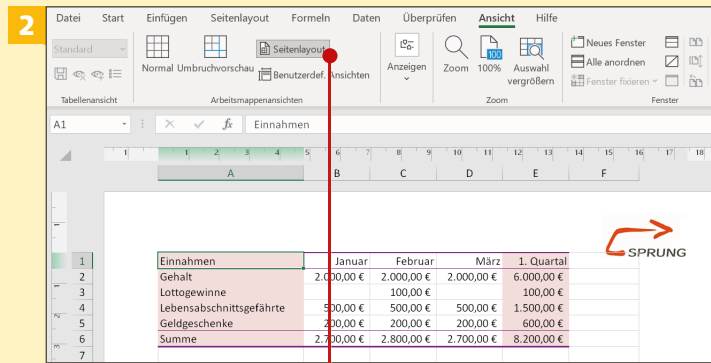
2

Datei Start Einfügen Seitenlayout Formeln Daten Überprüfen Ansicht Hilfe

Standard

Tabellenansicht

Normal Umbruchvorschau Seitenlayout Benutzerdef. Ansichten

Arbeitsmappenansichten

Anzeigen

Zoom 100% Auswahl vergrößern

Zoom

Neues Fenster Alle anordnen Fenster fixieren

Fenster

A1 fx Einnahmen

A B C D E F

SPRUNG

| | A | B | C | D | E |
|---|---|---|---|---|---|
| 1 | Einnahmen | Januar | Februar | März | 1. Quartal |
| 2 | Gehalt | 2.000,00 € | 2.000,00 € | 2.000,00 € | 6.000,00 € |
| 3 | Lottogewinne | | 100,00 € | | 100,00 € |
| 4 | Lebensabschnittsgefährte | 500,00 € | 500,00 € | 500,00 € | 1.500,00 € |
| 5 | Geldgeschenke | 200,00 € | 200,00 € | 200,00 € | 600,00 € |
| 6 | Summe | 2.700,00 € | 2.800,00 € | 2.700,00 € | 8.200,00 € |
| 7 | | | | | |